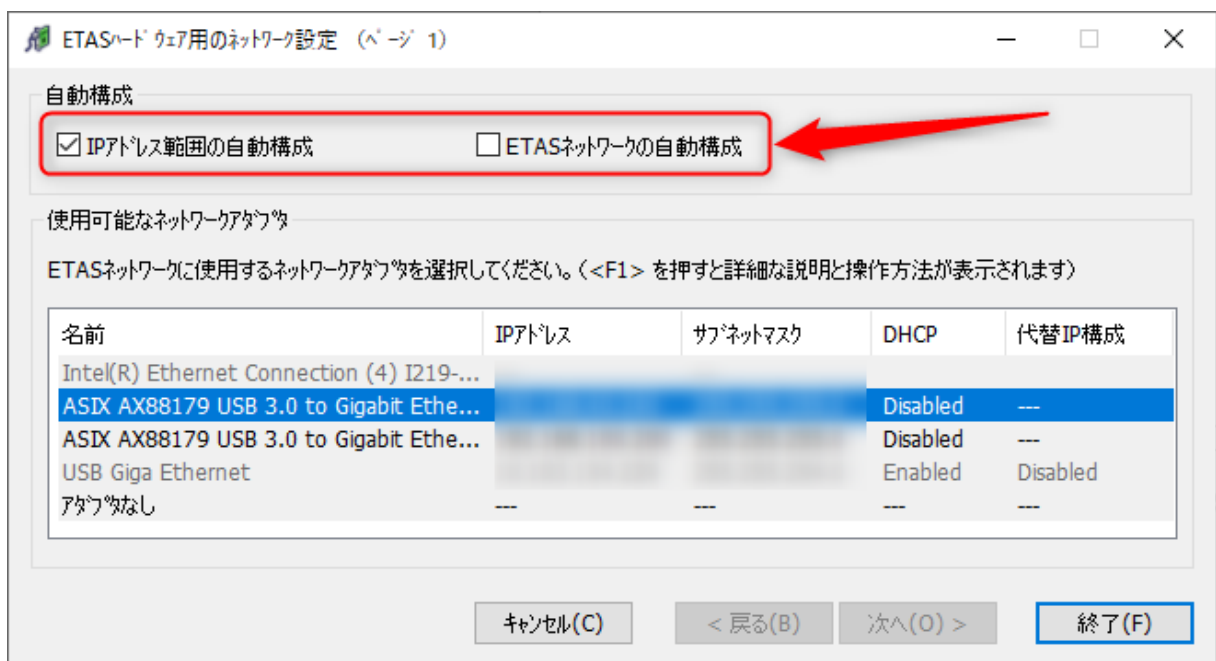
ETASﾊｰﾄﾞｳｪｱ用のﾈｯﾄﾜｰｸ設定 （ﾍﾟｰｼﾞ 1）

自動構成

☑ IPｱﾄﾞﾚｽ範囲の自動構成 ☐ ETASﾈｯﾄﾜｰｸの自動構成

使用可能なﾈｯﾄﾜｰｸｱﾀﾞﾌﾟﾀ

ETASﾈｯﾄﾜｰｸに使用するﾈｯﾄﾜｰｸｱﾀﾞﾌﾟﾀを選択してください。（<F1> を押すと詳細な説明と操作方法が表示されます）

| 名前 | IPｱﾄﾞﾚｽ | ｻﾌﾞﾈｯﾄﾏｽｸ | DHCP | 代替IP構成 |
|---|---|---|---|---|
| Intel(R) Ethernet Connection (4) I219-... | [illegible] | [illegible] | | |
| ASIX AX88179 USB 3.0 to Gigabit Ethe... | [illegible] | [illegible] | Disabled | --- |
| ASIX AX88179 USB 3.0 to Gigabit Ethe... | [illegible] | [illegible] | Disabled | --- |
| USB Giga Ethernet | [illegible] | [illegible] | Enabled | Disabled |
| ｱﾀﾞﾌﾟﾀなし | --- | --- | --- | --- |

ｷｬﾝｾﾙ(C) < 戻る(B) 次へ(O) > 終了(F)